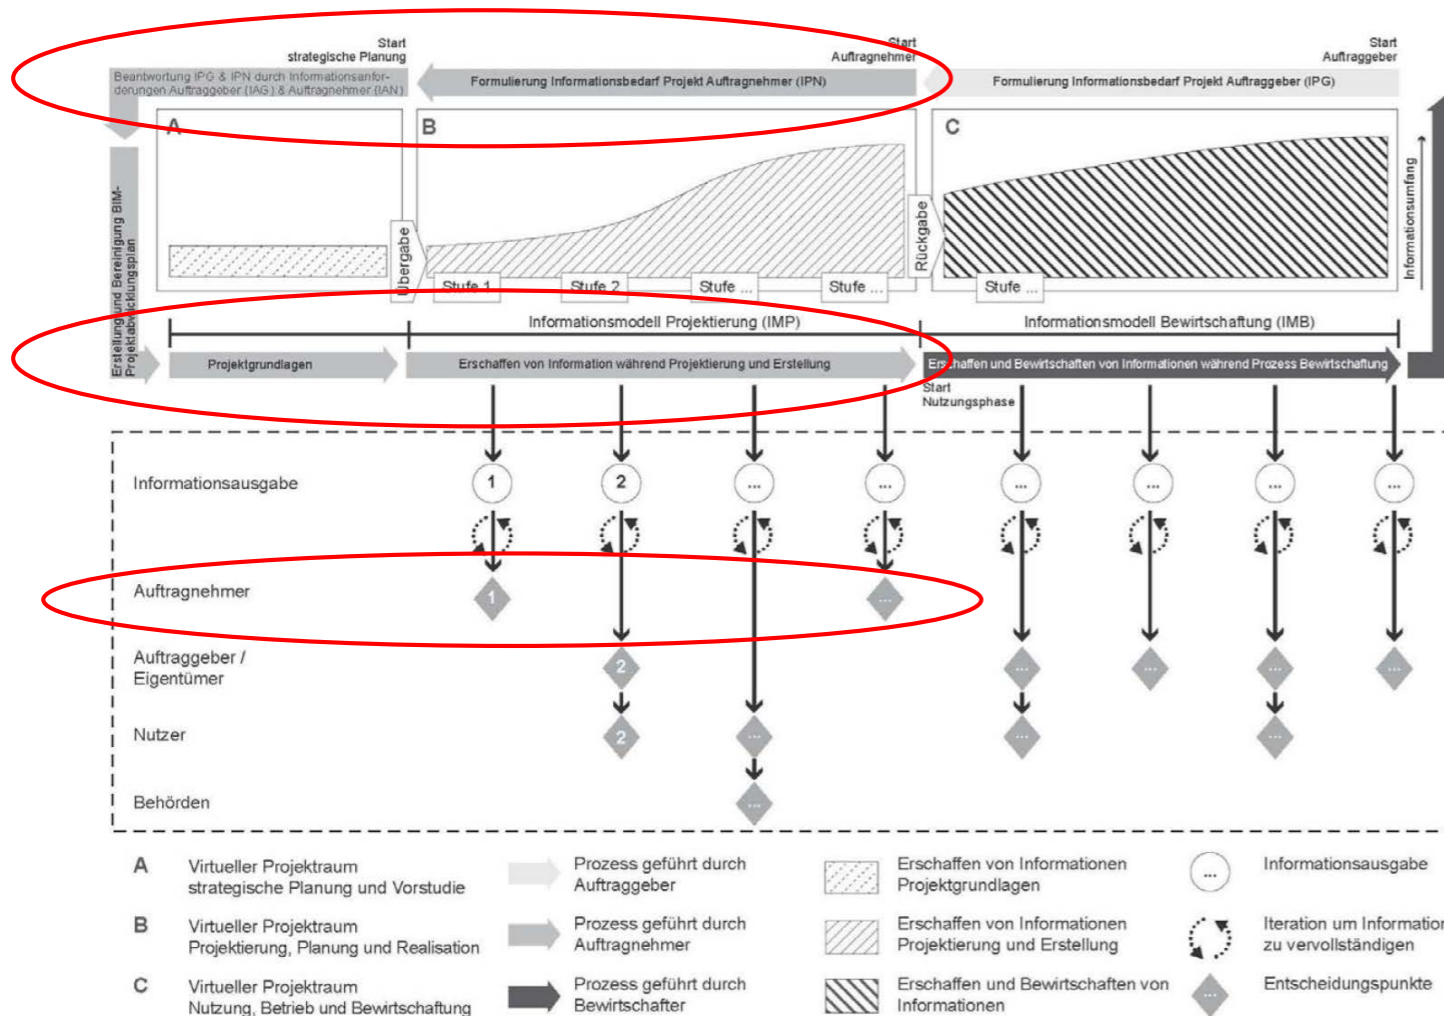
Start
strategische Planung

Start
Auftragnehmer

Start
Auftraggeber

Beantwortung IPG & IPN durch Informationsanforderungen Auftraggeber (IAG) & Auftragnehmer (IAN)

Formulierung Informationsbedarf Projekt Auftragnehmer (IPN)

Formulierung Informationsbedarf Projekt Auftraggeber (IPG)

Erstellung und Bereinigung BIM-Projektabwicklungsplan

A

B

C

Übergabe

Rückgabe

Informationsumfang

Stufe 1

Stufe 2

Stufe ...

Stufe ...

Stufe ...

Informationsmodell Projektierung (IMP)

Informationsmodell Bewirtschaftung (IMB)

Projektgrundlagen

Erschaffen von Information während Projektierung und Erstellung

Erschaffen und Bewirtschaften von Informationen während Prozess Bewirtschaftung

Start
Nutzungsphase

Informationsausgabe

1

2

...

...

...

...

...

...

Auftragnehmer

1

...

Auftraggeber / Eigentümer

2

...

...

...

...

Nutzer

2

...

...

...

Behörden

...

A Virtueller Projektraum strategische Planung und Vorstudie

B Virtueller Projektraum Projektierung, Planung und Realisation

C Virtueller Projektraum Nutzung, Betrieb und Bewirtschaftung

Prozess geführt durch Auftraggeber

Prozess geführt durch Auftragnehmer

Prozess geführt durch Bewirtschafter

Erschaffen von Informationen Projektgrundlagen

Erschaffen von Informationen Projektierung und Erstellung

Erschaffen und Bewirtschaften von Informationen

Informationsausgabe

Iteration um Information zu vervollständigen

Entscheidungspunkte